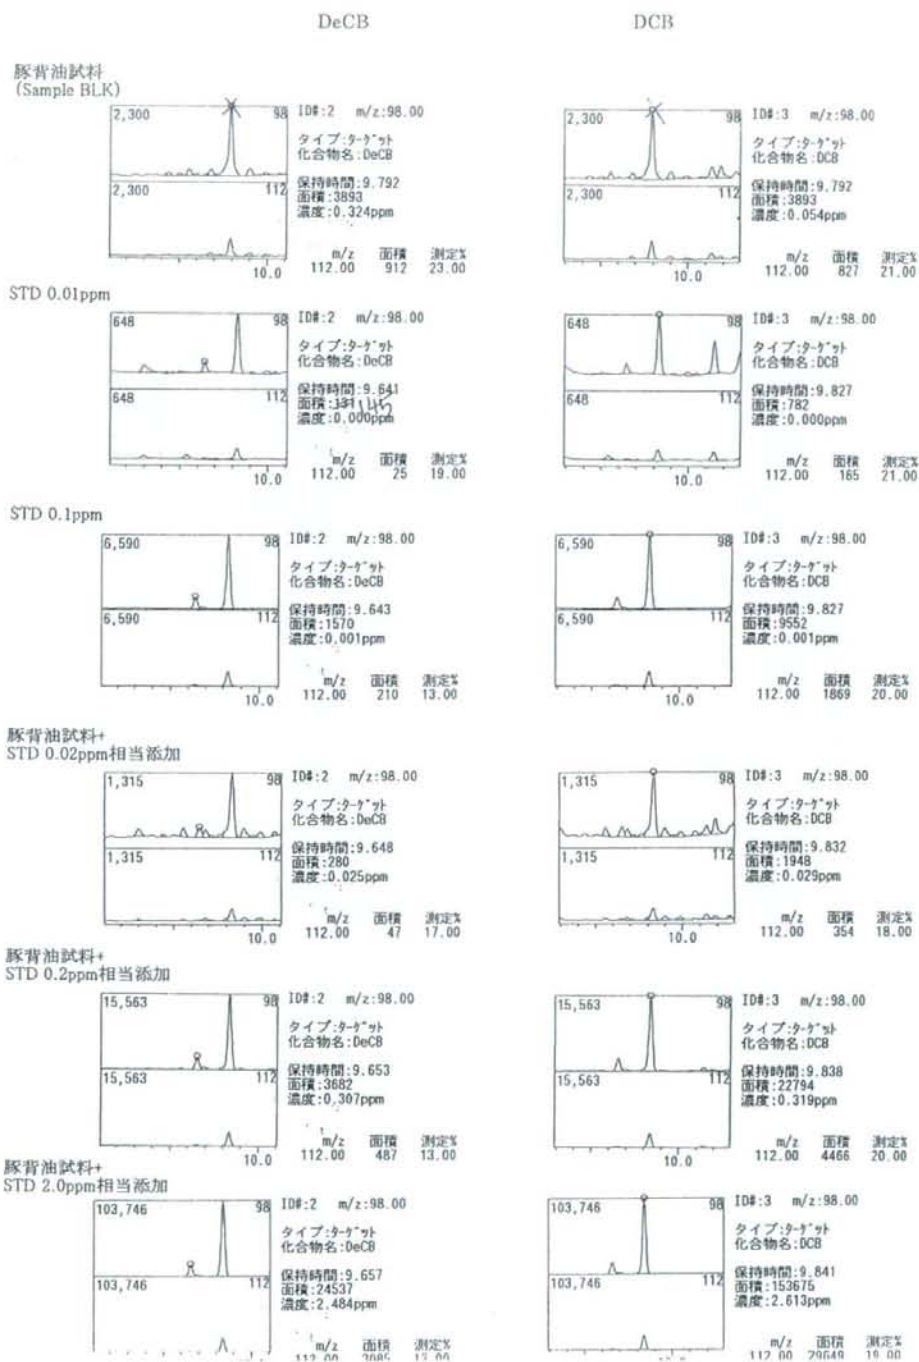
DeCB

DCB

豚背油試料
(Sample BLK)

2,300 98 ID#:2 m/z:98.00
タイプ:ターゲット
化合物名:DeCB
2,300 112 保持時間:9.792
面積:3893
濃度:0.324ppm
10.0 m/z 面積 測定%
112.00 912 23.00

2,300 98 ID#:3 m/z:98.00
タイプ:ターゲット
化合物名:DCB
2,300 112 保持時間:9.792
面積:3893
濃度:0.054ppm
10.0 m/z 面積 測定%
112.00 827 21.00

STD 0.01ppm

648 98 ID#:2 m/z:98.00
タイプ:ターゲット
化合物名:DeCB
648 112 保持時間:9.641
面積:331
濃度:0.000ppm
10.0 m/z 面積 測定%
112.00 25 19.00

648 98 ID#:3 m/z:98.00
タイプ:ターゲット
化合物名:DCB
648 112 保持時間:9.827
面積:782
濃度:0.000ppm
10.0 m/z 面積 測定%
112.00 165 21.00

STD 0.1ppm

6,590 98 ID#:2 m/z:98.00
タイプ:ターゲット
化合物名:DeCB
6,590 112 保持時間:9.643
面積:1570
濃度:0.001ppm
10.0 m/z 面積 測定%
112.00 210 13.00

6,590 98 ID#:3 m/z:98.00
タイプ:ターゲット
化合物名:DCB
6,590 112 保持時間:9.827
面積:9552
濃度:0.001ppm
10.0 m/z 面積 測定%
112.00 1869 20.00

豚背油試料+
STD 0.02ppm相当添加

1,315 98 ID#:2 m/z:98.00
タイプ:ターゲット
化合物名:DeCB
1,315 112 保持時間:9.648
面積:280
濃度:0.025ppm
10.0 m/z 面積 測定%
112.00 47 17.00

1,315 98 ID#:3 m/z:98.00
タイプ:ターゲット
化合物名:DCB
1,315 112 保持時間:9.832
面積:1948
濃度:0.029ppm
10.0 m/z 面積 測定%
112.00 354 18.00

豚背油試料+
STD 0.2ppm相当添加

15,563 98 ID#:2 m/z:98.00
タイプ:ターゲット
化合物名:DeCB
15,563 112 保持時間:9.653
面積:3682
濃度:0.307ppm
10.0 m/z 面積 測定%
112.00 487 13.00

15,563 98 ID#:3 m/z:98.00
タイプ:ターゲット
化合物名:DCB
15,563 112 保持時間:9.838
面積:22794
濃度:0.319ppm
10.0 m/z 面積 測定%
112.00 4466 20.00

豚背油試料+
STD 2.0ppm相当添加

103,746 98 ID#:2 m/z:98.00
タイプ:ターゲット
化合物名:DeCB
103,746 112 保持時間:9.657
面積:24537
濃度:2.484ppm
m/z 面積 測定%
112.00 3085 13.00

103,746 98 ID#:3 m/z:98.00
タイプ:ターゲット
化合物名:DCB
103,746 112 保持時間:9.841
面積:153675
濃度:2.613ppm
m/z 面積 測定%
112.00 29649 19.00